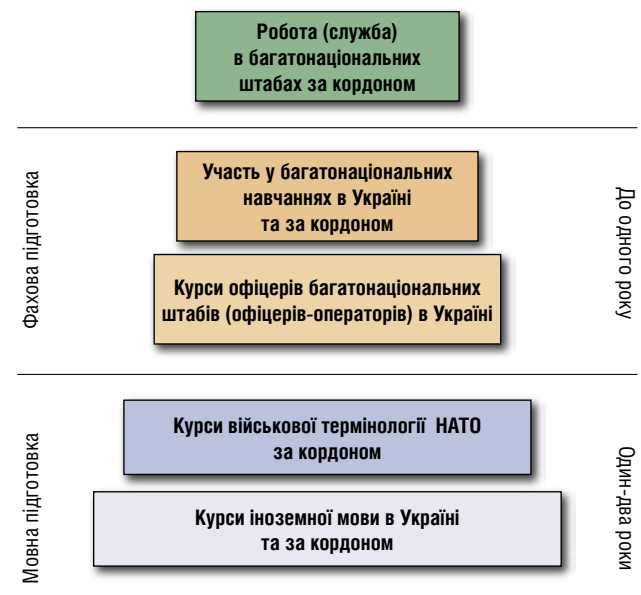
Робота (служба) в багатонаціональних штабах за кордоном

Фахова підготовка

Участь у багатонаціональних навчаннях в Україні та за кордоном

Курси офіцерів багатонаціональних штабів (офіцерів-операторів) в Україні

До одного року

Мовна підготовка

Курси військової термінології НАТО за кордоном

Курси іноземної мови в Україні та за кордоном

Один-два роки